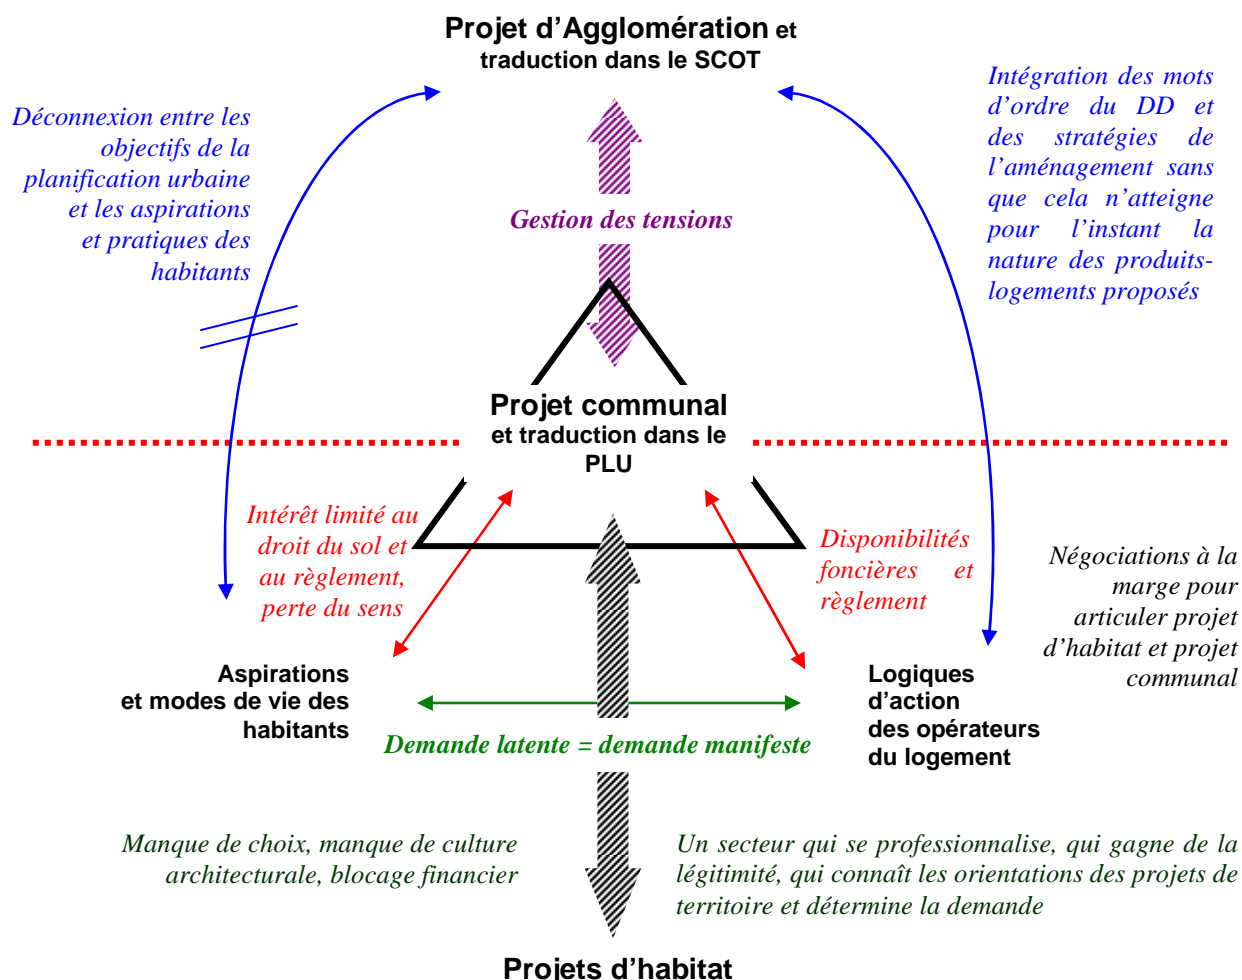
Projet d'Agglomération et traduction dans le SCOT

Déconnexion entre les objectifs de la planification urbaine et les aspirations et pratiques des habitants

Intégration des mots d'ordre du DD et des stratégies de l'aménagement sans que cela n'atteigne pour l'instant la nature des produits-logements proposés

Gestion des tensions

Projet communal et traduction dans le PLU

Intérêt limité au droit du sol et au règlement, perte du sens

Disponibilités foncières et règlement

Négociations à la marge pour articuler projet d'habitat et projet communal

Aspirations et modes de vie des habitants

Logiques d'action des opérateurs du logement

Demande latente = demande manifeste

Manque de choix, manque de culture architecturale, blocage financier

Un secteur qui se professionnalise, qui gagne de la légitimité, qui connaît les orientations des projets de territoire et détermine la demande

Projets d'habitat